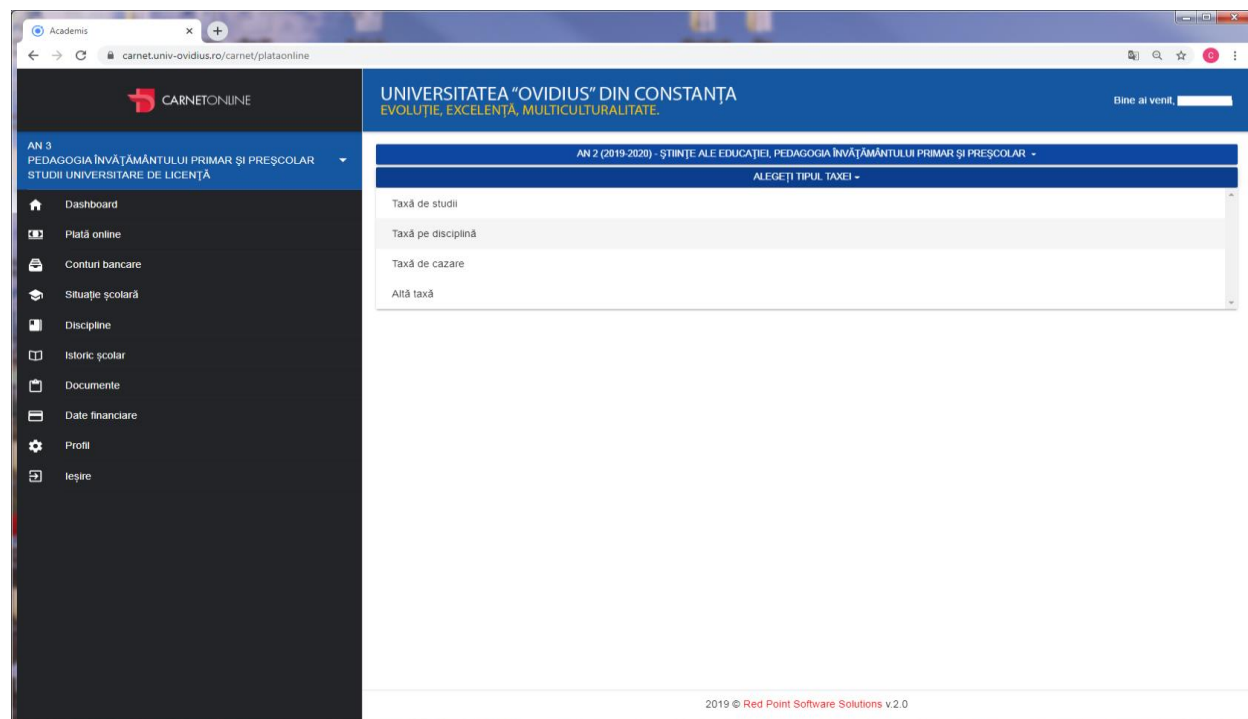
Academis

carnet.univ-ovidius.ro/carnet/plataonline

CARNETONLINE

UNIVERSITATEA "OVIDIUS" DIN CONSTANȚA
EVOLUȚIE, EXCELENȚĂ, MULTICULTURALITATE.

Bine ai venit,

AN 3
PEDAGOGIA ÎNVĂȚĂMÂNTULUI PRIMAR ȘI PREȘCOLAR
STUDII UNIVERSITARE DE LICENȚĂ

Dashboard
Plată online
Conturi bancare
Situație școlară
Discipline
Istoric școlar
Documente
Date financiare
Profil
Ieșire

AN 2 (2019-2020) - ȘTIINȚE ALE EDUCAȚIEI, PEDAGOGIA ÎNVĂȚĂMÂNTULUI PRIMAR ȘI PREȘCOLAR

ALEGEȚI TIPUL TAXEI

Taxă de studii
Taxă pe disciplină
Taxă de cazare
Altă taxă

2019 © Red Point Software Solutions v.2.0